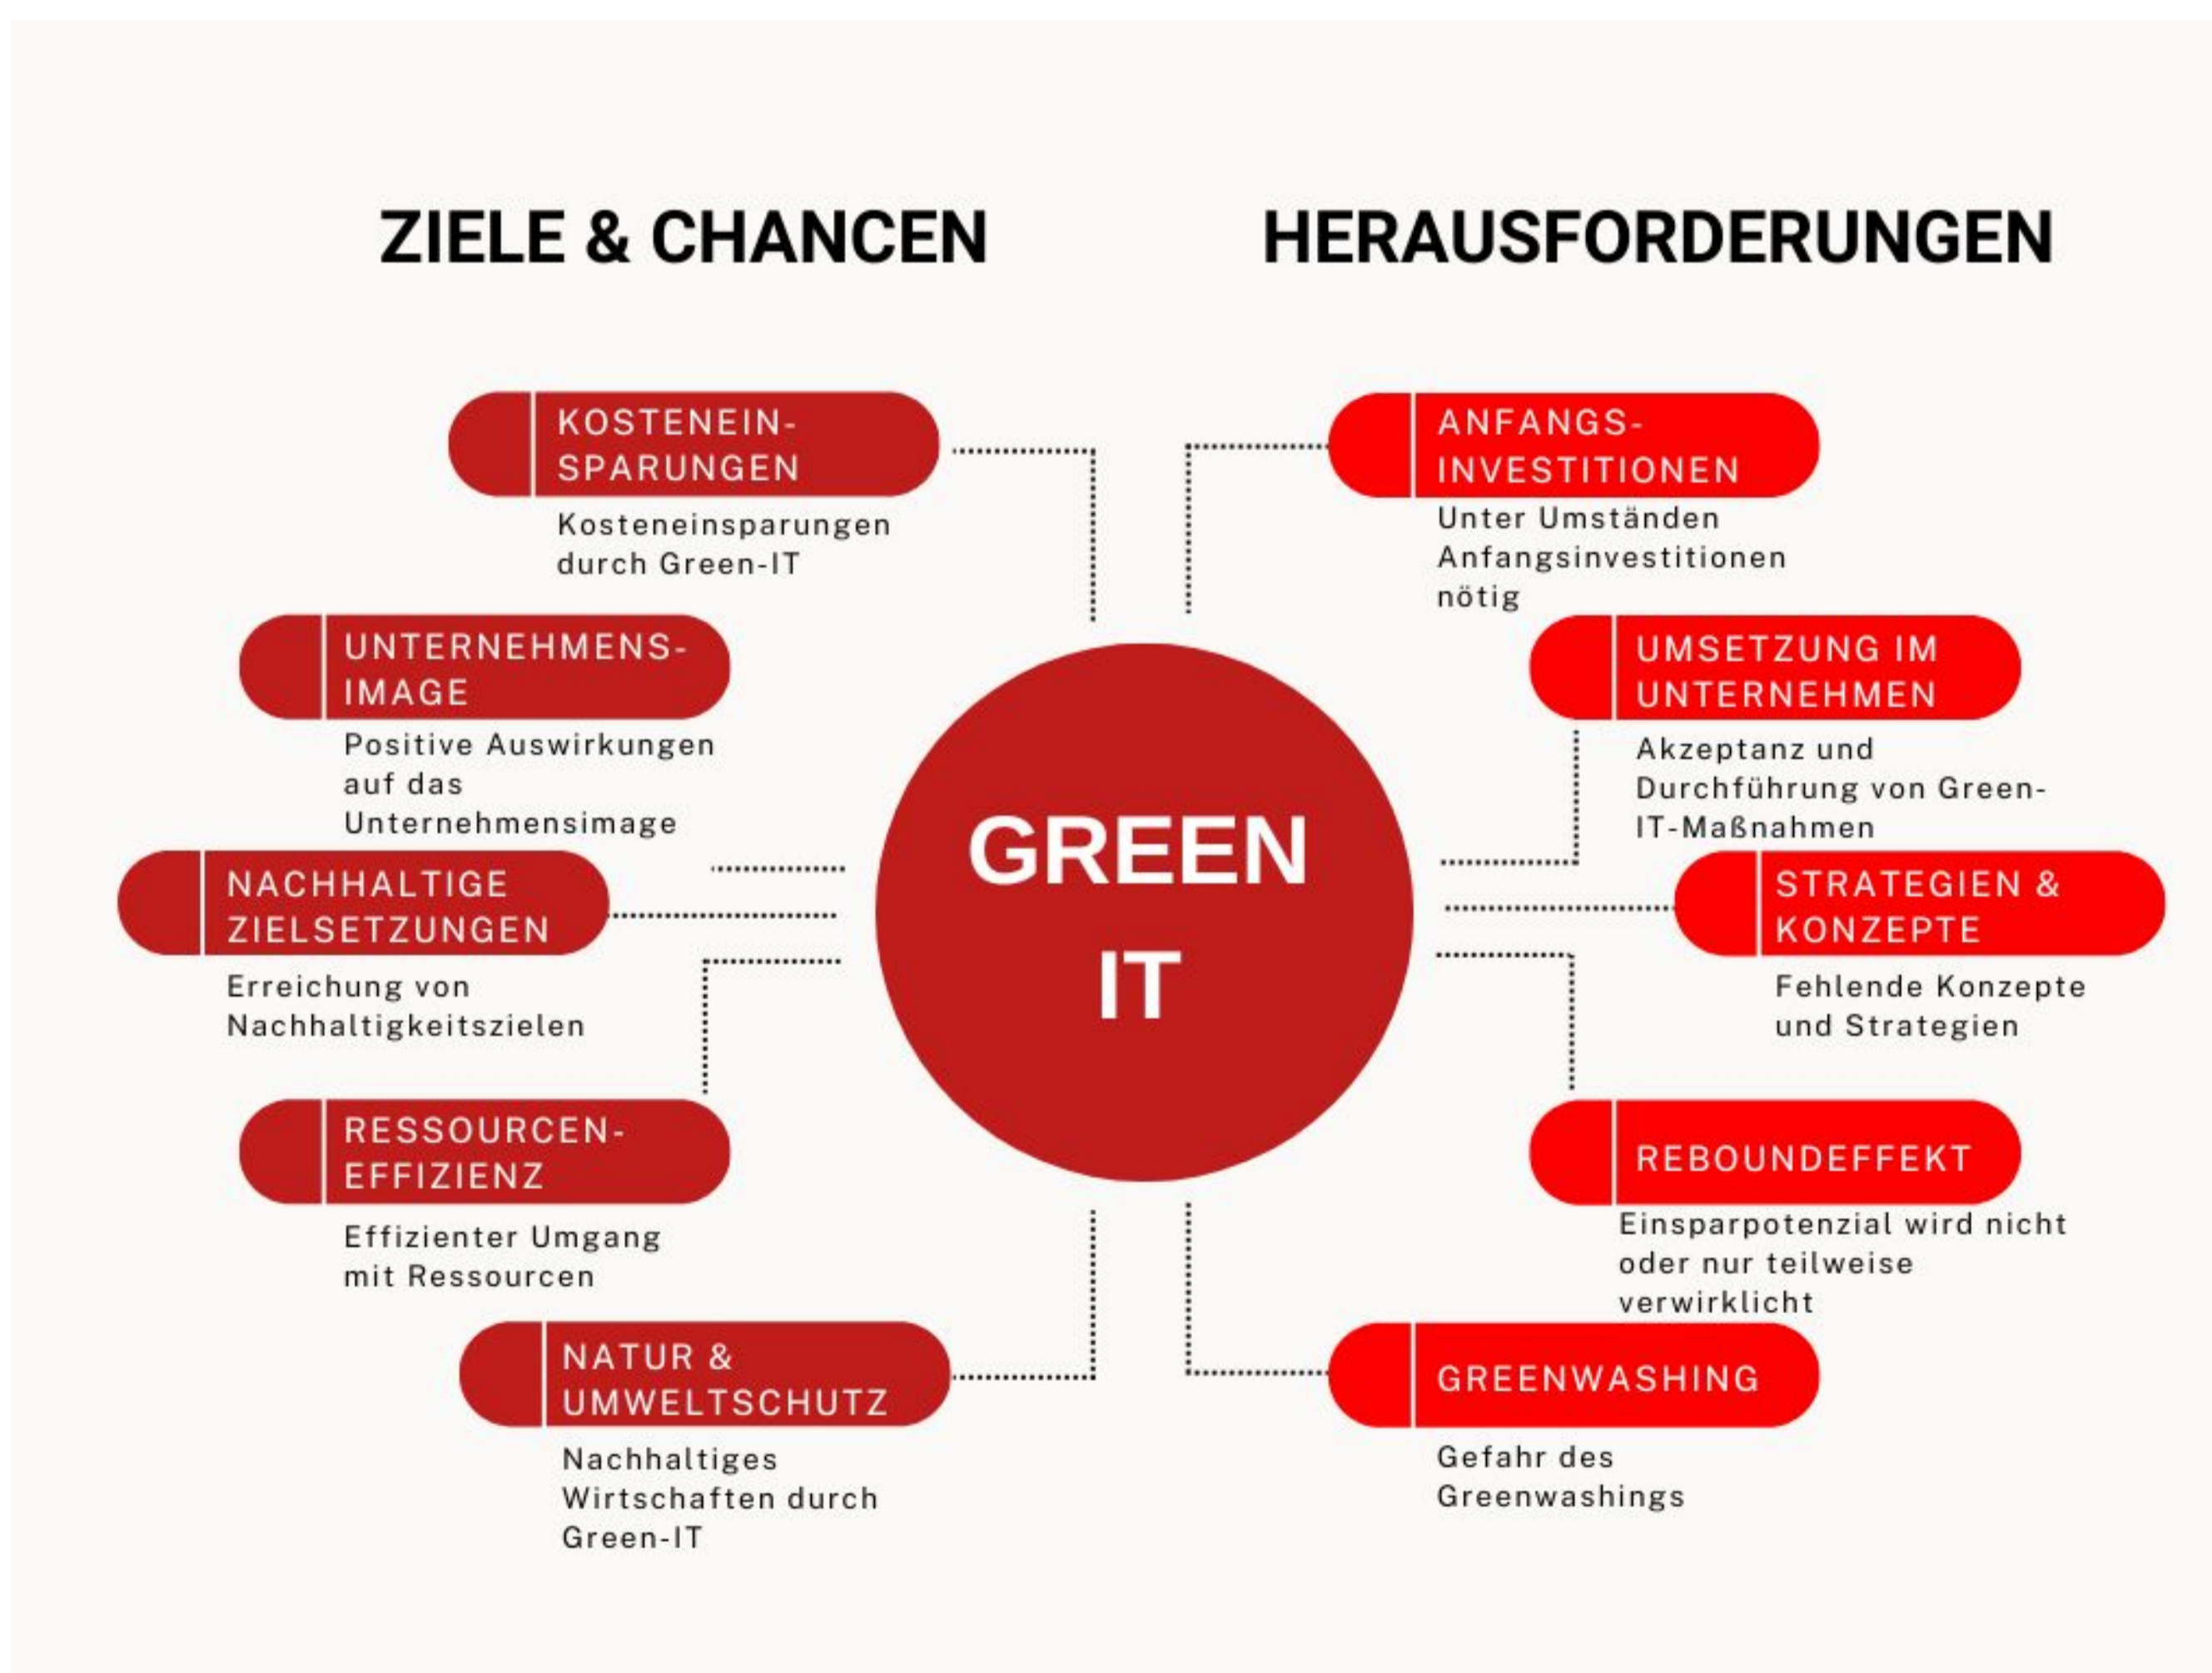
ZIELE & CHANCEN

HERAUSFORDERUNGEN

GREEN IT

KOSTENEINSPARUNGEN

Kosteneinsparungen durch Green-IT

UNTERNEHMENS-IMAGE

Positive Auswirkungen auf das Unternehmensimage

NACHHALTIGE ZIELSETZUNGEN

Erreichung von Nachhaltigkeitszielen

RESSOURCEN-EFFIZIENZ

Effizienter Umgang mit Ressourcen

NATUR & UMWELTSCHUTZ

Nachhaltiges Wirtschaften durch Green-IT

ANFANGS-INVESTITIONEN

Unter Umständen Anfangsinvestitionen nötig

UMSETZUNG IM UNTERNEHMEN

Akzeptanz und Durchführung von Green-IT-Maßnahmen

STRATEGIEN & KONZEPTE

Fehlende Konzepte und Strategien

REBOUNDEFFEKT

Einsparpotenzial wird nicht oder nur teilweise verwirklicht

GREENWASHING

Gefahr des Greenwashings